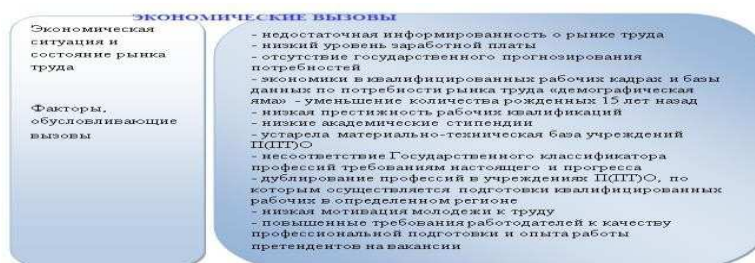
ЭКОНОМИЧЕСКИЕ ВЫЗОВЫ

| | |
|---|---|
| Экономическая ситуация и состояние рынка труда<br><br>Факторы, обусловливающие вызовы | - недостаточная информированность о рынке труда<br>- низкий уровень заработной платы<br>- отсутствие государственного прогнозирования потребностей<br>- экономики в квалифицированных рабочих кадрах и базы данных по потребности рынка труда «демографическая яма» - уменьшение количества рожденных 15 лет назад<br>- низкая престижность рабочих квалификаций<br>- низкие академические стипендии<br>- устарела материально-техническая база учреждений П(ПТ)О<br>- несоответствие Государственного классификатора профессий требованиям настоящего и прогресса<br>- дублирование профессий в учреждениях П(ПТ)О, по которым осуществляется подготовки квалифицированных рабочих в определенном регионе<br>- низкая мотивация молодежи к труду<br>- повышенные требования работодателей к качеству профессиональной подготовки и опыта работы претендентов на вакансии |